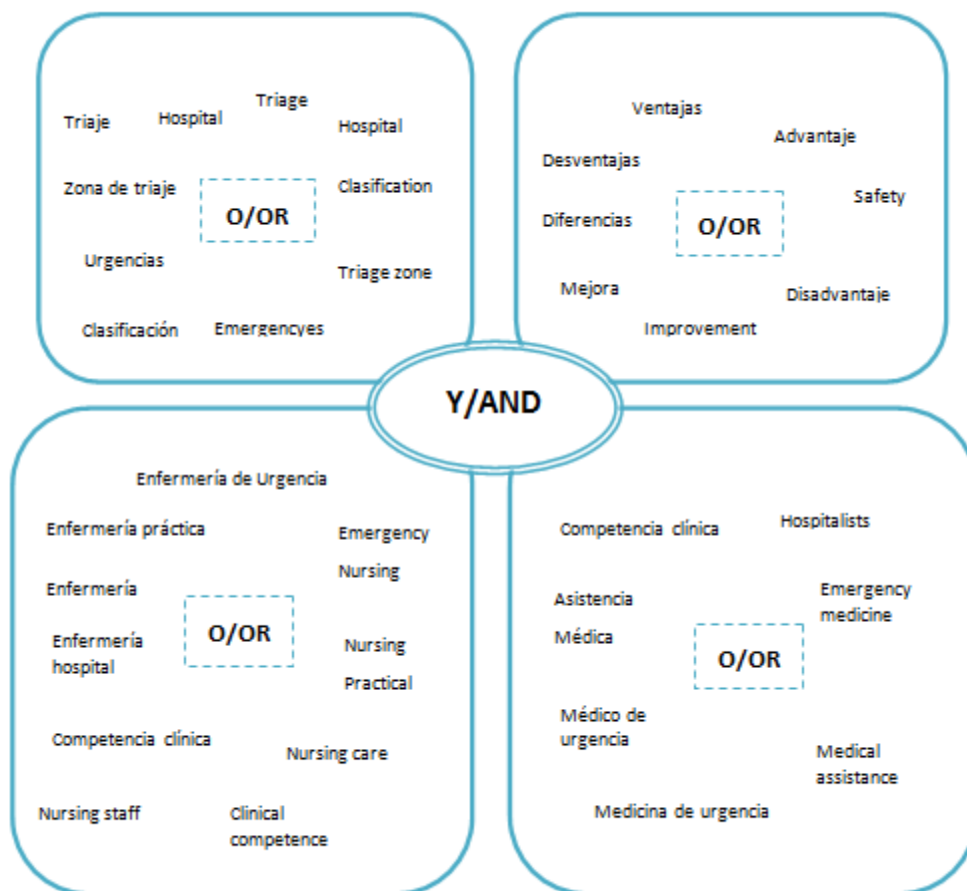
Triaje Hospital Triage Hospital

Zona de triaje O/OR Clasification

Urgencias Triage zone

Clasificación Emergencyes

Ventajas Advantaje

Desventajas Safety

Diferencias O/OR

Mejora Disadvantaje

Improvement

Y/AND

Enfermería de Urgencia

Enfermería práctica Emergency Nursing

Enfermería O/OR

Enfermería hospital Nursing Practical

Competencia clínica Nursing care

Nursing staff Clinical competence

Competencia clínica Hospitalists

Asistencia Médica Emergency medicine

O/OR

Médico de urgencia Medical assistance

Medicina de urgencia